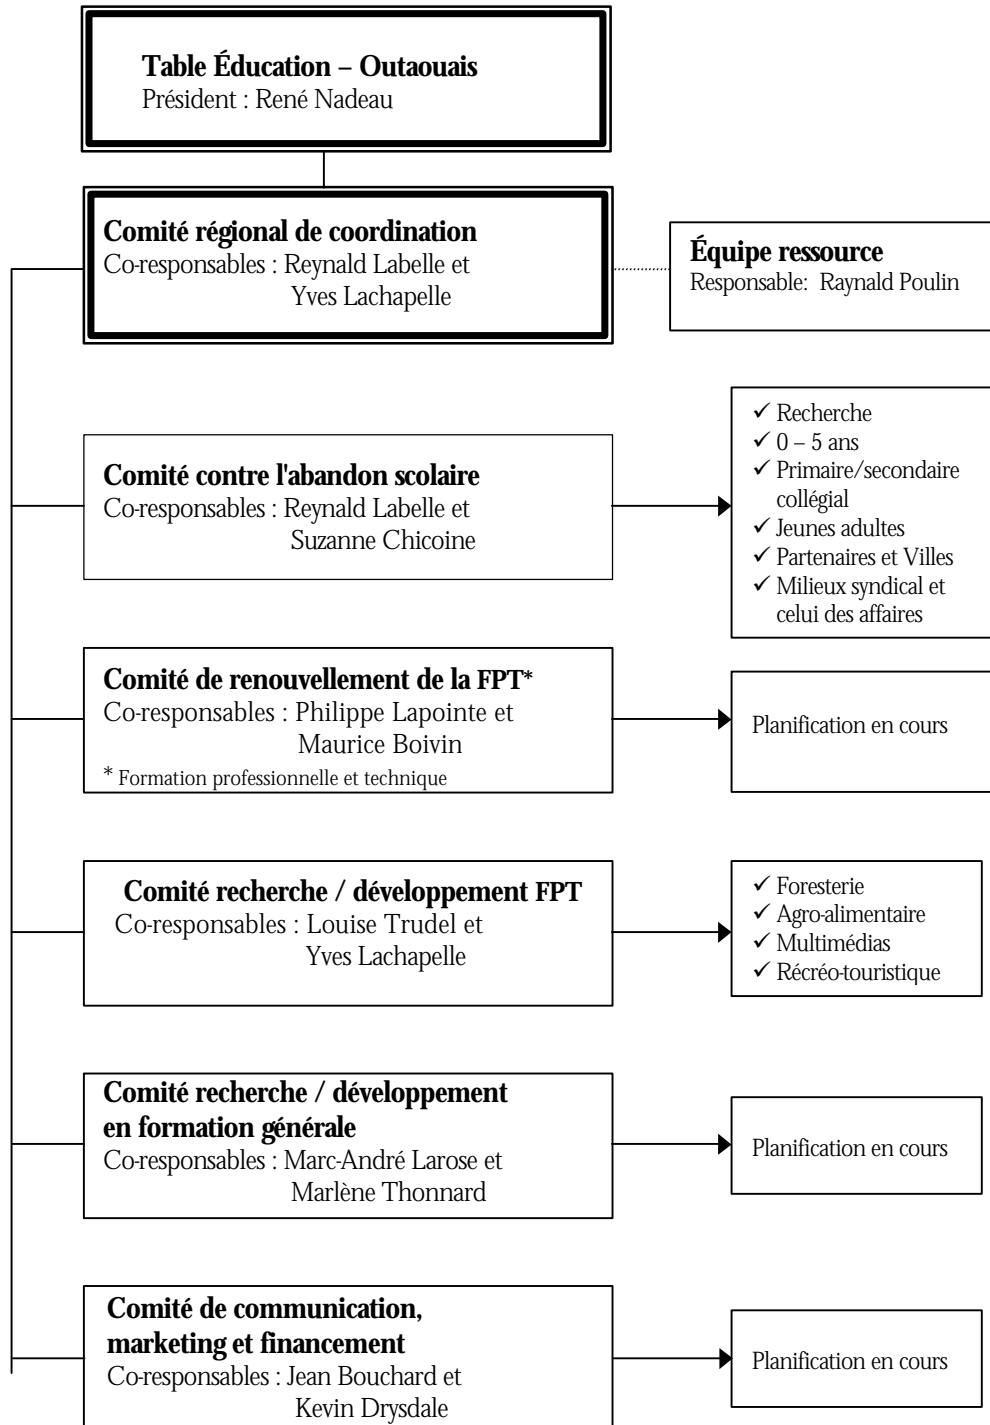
**Table Éducation – Outaouais**
Président : René Nadeau

**Comité régional de coordination**
Co-responsables : Reynald Labelle et Yves Lachapelle

**Équipe ressource**
Responsable: Raynald Poulin

**Comité contre l'abandon scolaire**
Co-responsables : Reynald Labelle et Suzanne Chicoine

✓ Recherche
✓ 0 – 5 ans
✓ Primaire/secondaire collégial
✓ Jeunes adultes
✓ Partenaires et Villes
✓ Milieux syndical et celui des affaires

**Comité de renouvellement de la FPT***
Co-responsables : Philippe Lapointe et Maurice Boivin
* Formation professionnelle et technique

Planification en cours

**Comité recherche / développement FPT**
Co-responsables : Louise Trudel et Yves Lachapelle

✓ Foresterie
✓ Agro-alimentaire
✓ Multimédias
✓ Récréo-touristique

**Comité recherche / développement en formation générale**
Co-responsables : Marc-André Larose et Marlène Thonnard

Planification en cours

**Comité de communication, marketing et financement**
Co-responsables : Jean Bouchard et Kevin Drysdale

Planification en cours